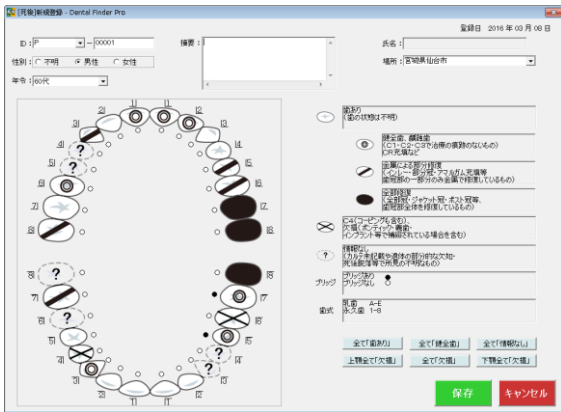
[死後]新規登録 - Dental Finder Pro

登録日 2016 年 03 月 08 日

ID : P — 00001

摘要 :

氏名 :

性別 : ○ 不明 ◉ 男性 ○ 女性

場所 : 宮城県仙台市

年令 : 60代

1] [1 2] [2 3] [3 4] [4 5] [5 6] [6 7] [7 8] [8 8] [8 7] [7 6] [6 5] [5 4] [4 3] [3 2] [2 1] [1

歯あり
(歯の状態は不明)

健全歯、齲蝕歯
(C1・C2・C3で治療の痕跡のないもの)
CR充填など

金属による部分修復
(インレー・部分冠・アマルガム充填等
歯冠部の一部が金属で修復しているもの)

全部修復
(全部冠・ジャケット冠・ポスト冠等、
歯冠部全体を修復しているもの)

C4(コーピングを含む)、
欠損(ポンティック・義歯・
インプラント等で補綴されている場合を含む)

情報なし
(カルテ未記載や遺体の部分的欠如・
死後脱落等で所見の不明なもの)

ブリッジ ブリッジあり ● ブリッジなし ○

歯式 乳歯 A-E 永久歯 1-8

全て「歯あり」 全て「健全歯」 全て「情報なし」

上顎全て「欠損」 全て「欠損」 下顎全て「欠損」

保存 キャンセル